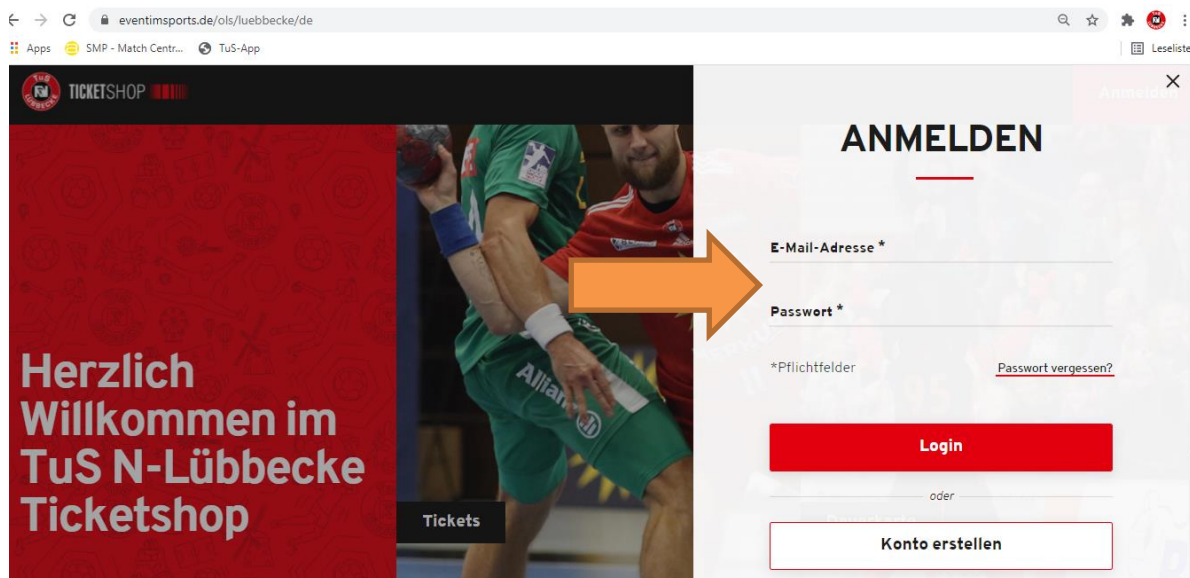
eventimsports.de/ols/luebbecke/de

Apps SMP - Match Centr... TuS-App

Leseliste

TICKETSHOP

Anmelden

ANMELDEN

E-Mail-Adresse *

Passwort *

*Pflichtfelder

Passwort vergessen?

Login

oder

Konto erstellen

Herzlich Willkommen im TuS N-Lübbecke Ticketshop

Tickets

Allianz